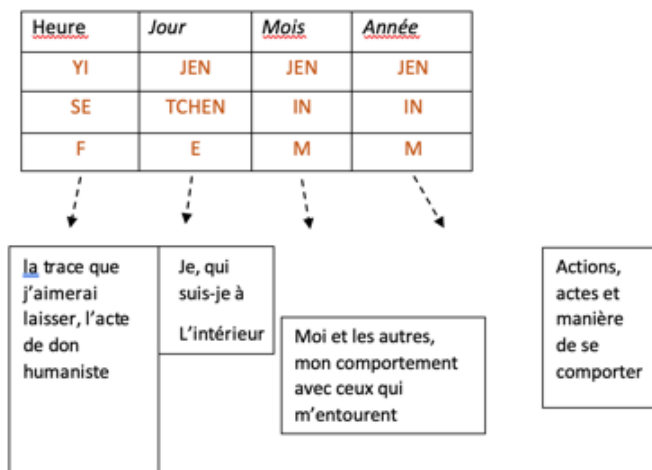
| Heure | Jour | Mois | Année |
|---|---|---|---|
| YI | JEN | JEN | JEN |
| SE | TCHEN | IN | IN |
| F | E | M | M |

la trace que j'aimerai laisser, l'acte de don humaniste

Je, qui suis-je à L'intérieur

Moi et les autres, mon comportement avec ceux qui m'entourent

Actions, actes et manière de se comporter